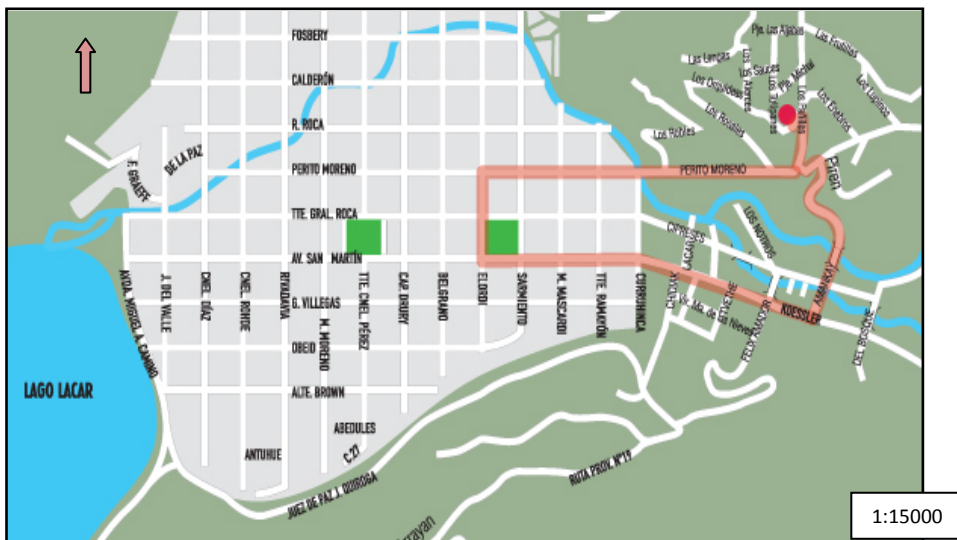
FOSBERY
CALDERÓN
R. ROCA
PERITO MORENO
TTE. GRAL. ROCA
AV. SAN MARTÍN
G. VILLEGAS
OBEID
ALTE. BROWN
ABEDULES
ANTUHUE
C.27
F. GRASSE
DE LA PAZ
AVDA. MIGUEL A. CAMINO
J. DEL VALLE
CNEL. DÍAZ
CNEL. RONDE
RIVADAVIA
M. MORENO
TTE. CNEL. PÉREZ
CAP. DRURY
BELGRANO
ELORDI
SARMIENTO
M. MASCARDI
TTE. RAMAYÓN
CURRUHINCA
LAGO LACAR
JUEZ DE PAZ J. QUIROGA
RUTA PROV. Nº19
PERITO MORENO
Pje. Los Aljabas
Los Fresias
Los Lengas
Los Sauces
Los Ciruelos
Los Robles
Los Rosales
Los Ñires
Los Encinos
Los Lupinos
Priori
CIPRESES
LOS NOTROS
LACAR
CHOCHAN
Vía. Ma. de las Nieves
BETHLEHE
FELIX AVAZOR
KOESSLER
AMANCAY
DEL BOSQUE
1:15000